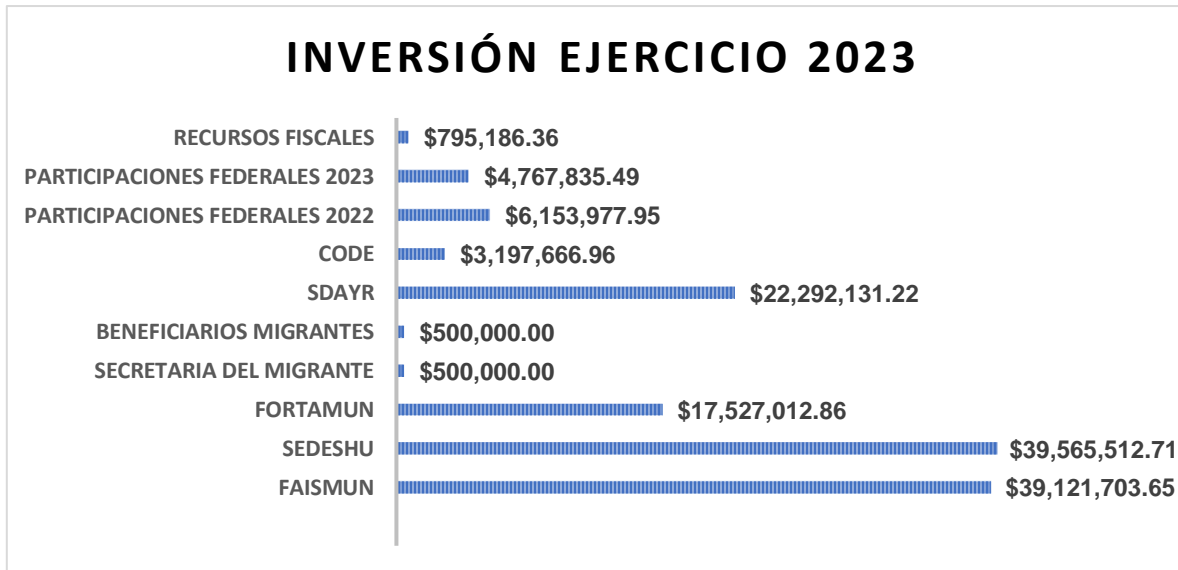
INVERSIÓN EJERCICIO 2023

RECURSOS FISCALES $795,186.36
PARTICIPACIONES FEDERALES 2023 $4,767,835.49
PARTICIPACIONES FEDERALES 2022 $6,153,977.95
CODE $3,197,666.96
SDAYR $22,292,131.22
BENEFICIARIOS MIGRANTES $500,000.00
SECRETARIA DEL MIGRANTE $500,000.00
FORTAMUN $17,527,012.86
SEDESHU $39,565,512.71
FAISMUN $39,121,703.65